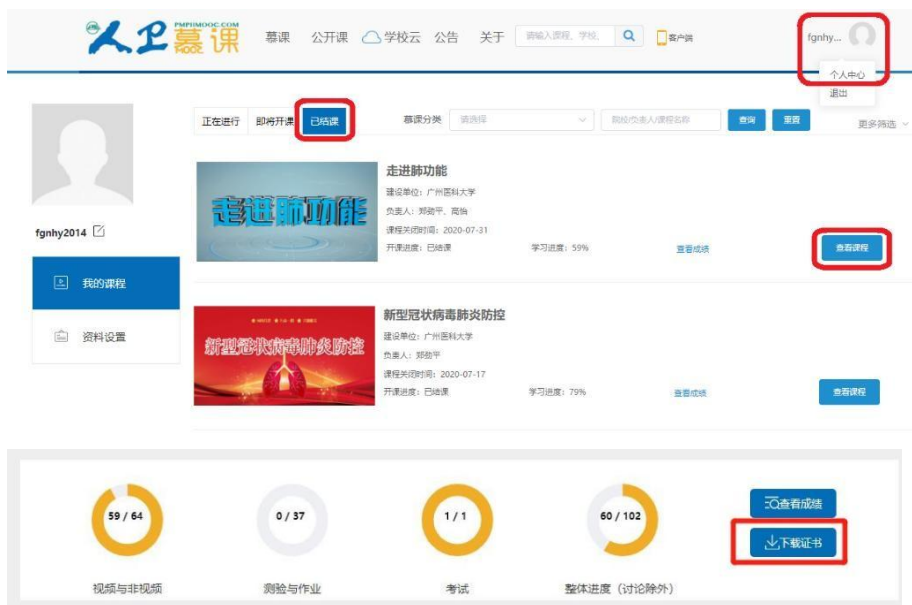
人卫慕课 PMPHMOOC.COM 慕课 公开课 学校云 公告 关于 请输入课程、学校、 客户端 fgnhy...

个人中心
退出

正在进行 即将开课 已结课 慕课分类 请选择 院校/负责人/课程名称 查询 重置 更多筛选

fgnhy2014

我的课程

资料设置

走进肺功能
走进肺功能
建设单位：广州医科大学
负责人：郑劲平、高怡
课程关闭时间：2020-07-31
开课进度：已结课 学习进度：59% 查看成绩 查看课程

新型冠状病毒肺炎防控
新型冠状病毒肺炎防控
建设单位：广州医科大学
负责人：郑劲平
课程关闭时间：2020-07-17
开课进度：已结课 学习进度：79% 查看成绩 查看课程

59 / 64
视频与非视频

0 / 37
测验与作业

1 / 1
考试

60 / 102
整体进度（讨论除外）

查看成绩
下载证书